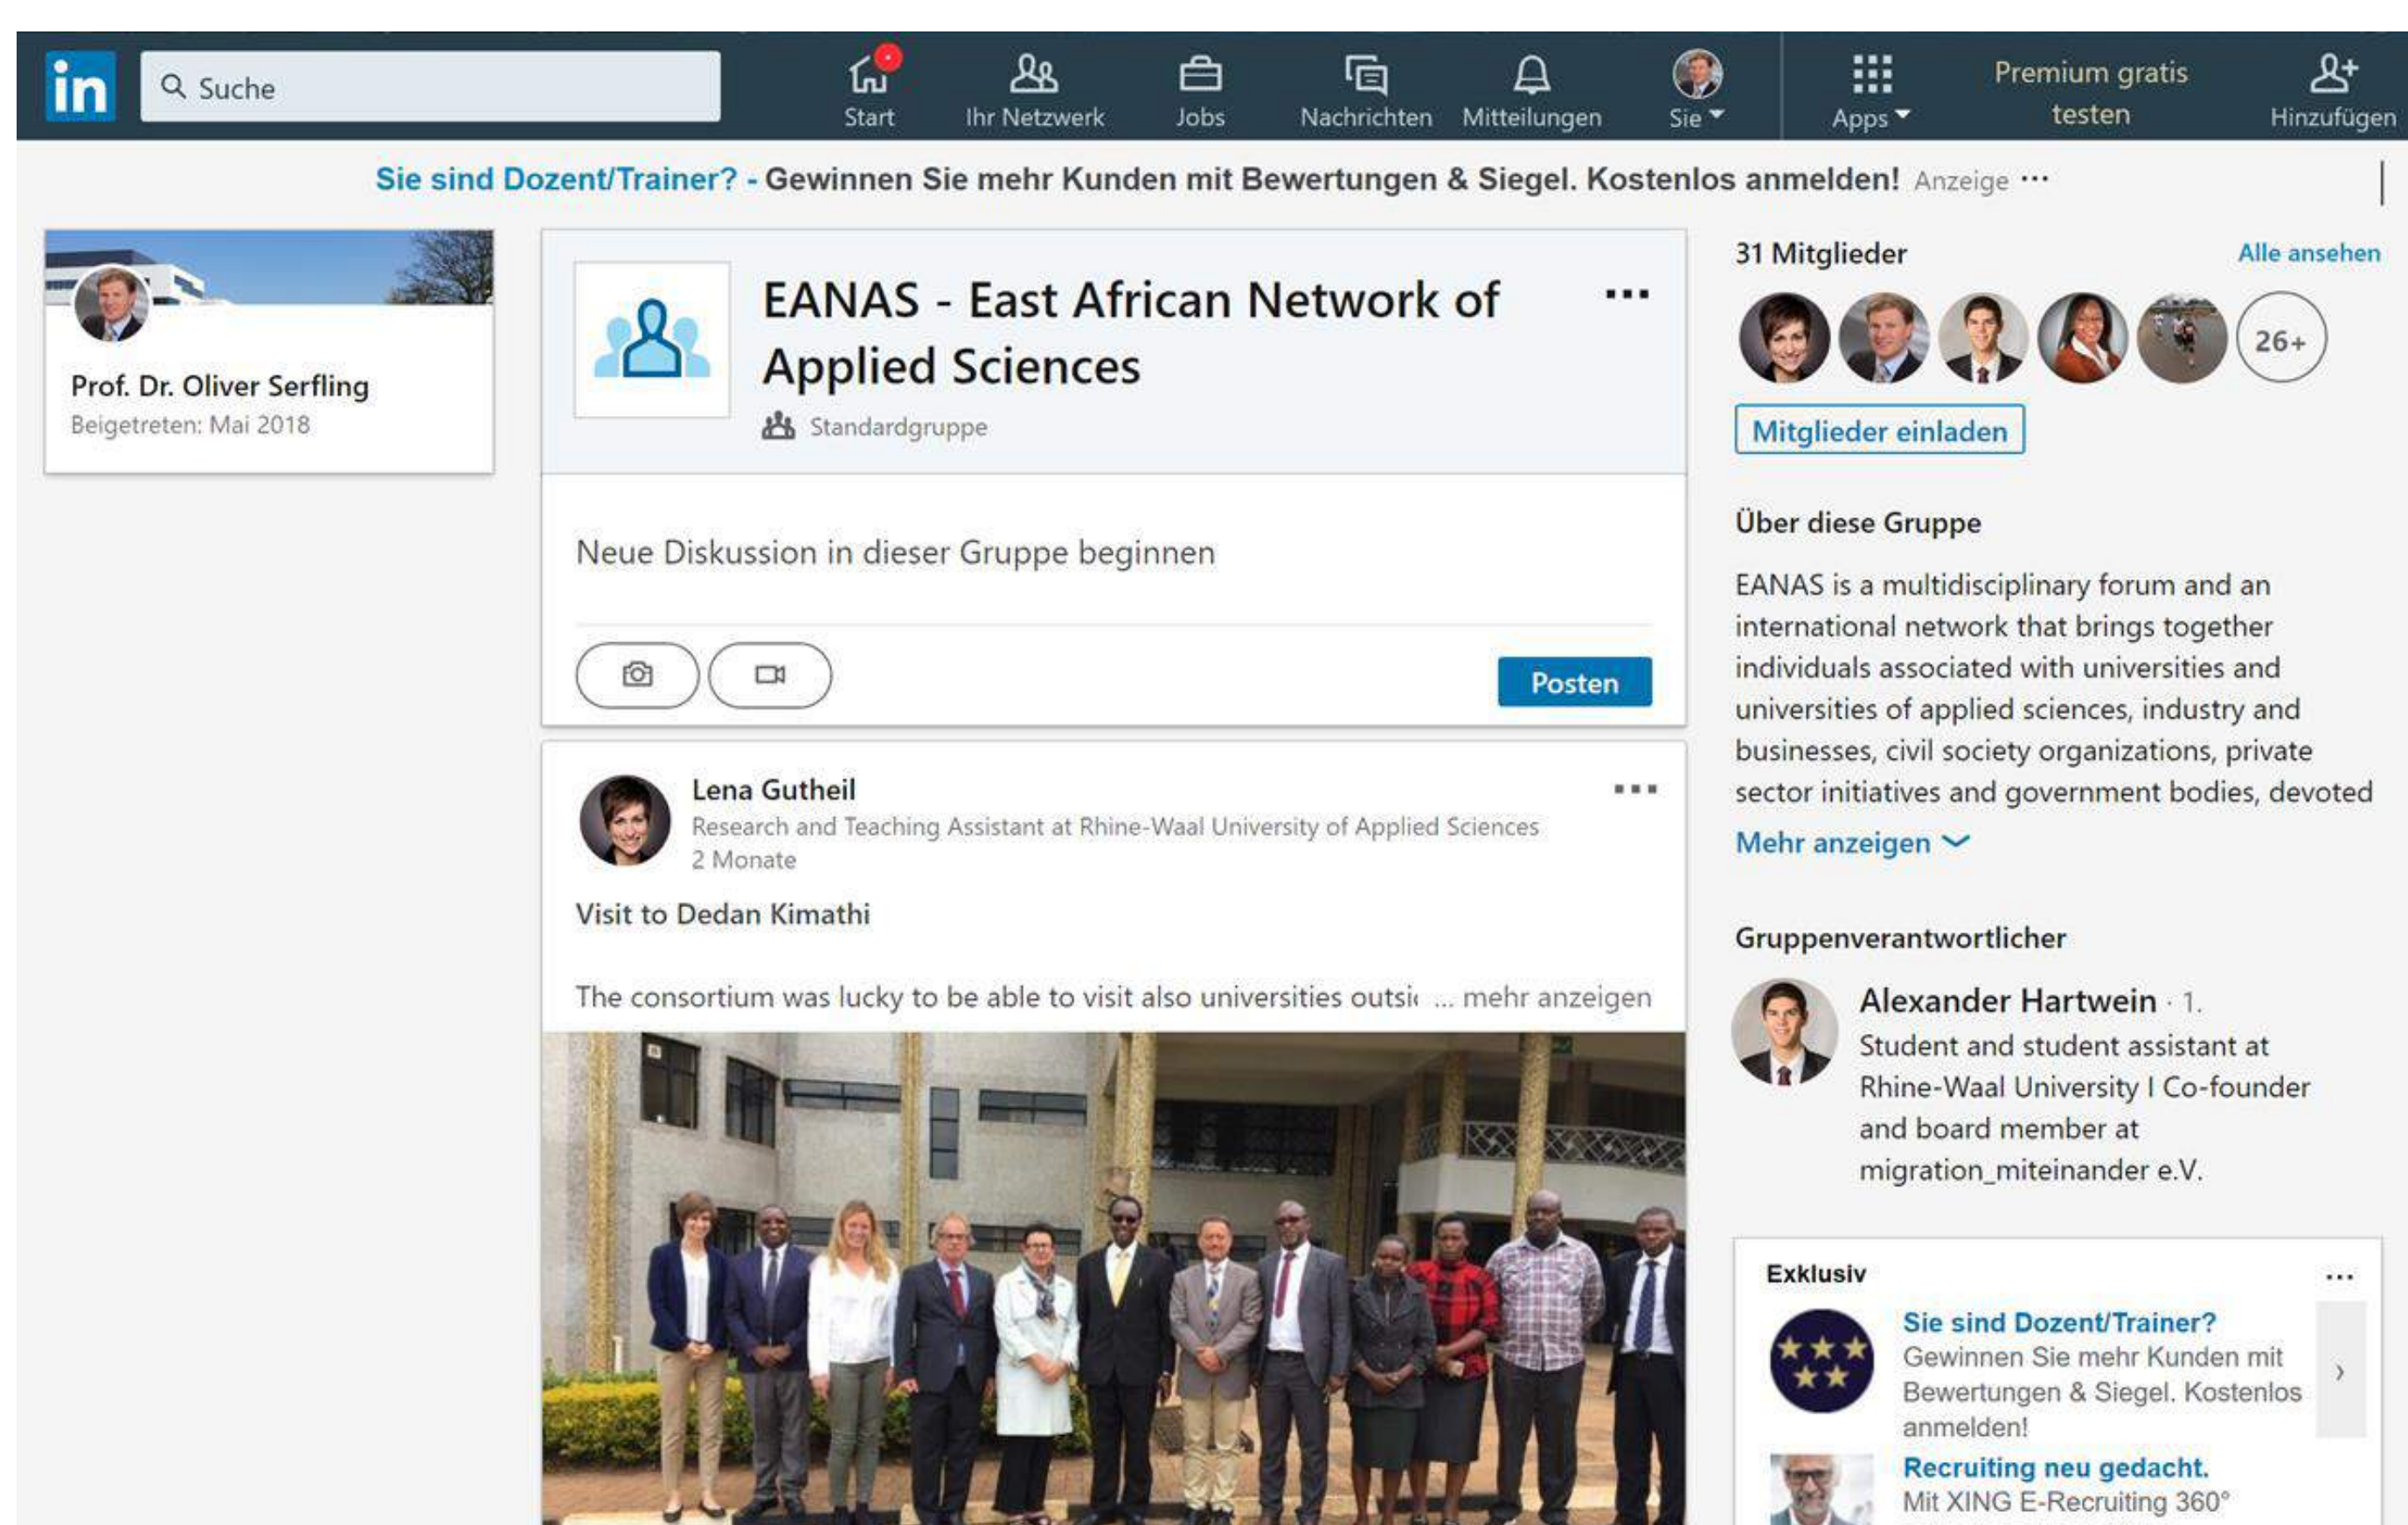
in Suche

Start Ihr Netzwerk Jobs Nachrichten Mitteilungen Sie Apps Premium gratis testen Hinzufügen

Sie sind Dozent/Trainer? - Gewinnen Sie mehr Kunden mit Bewertungen & Siegel. Kostenlos anmelden! Anzeige ···

Prof. Dr. Oliver Serfling
Beigetreten: Mai 2018

EANAS - East African Network of Applied Sciences

Standardgruppe

Neue Diskussion in dieser Gruppe beginnen

Posten

Lena Gutheil
Research and Teaching Assistant at Rhine-Waal University of Applied Sciences
2 Monate

Visit to Dedan Kimathi

The consortium was lucky to be able to visit also universities outsi ... mehr anzeigen

31 Mitglieder Alle ansehen

26+

Mitglieder einladen

Über diese Gruppe

EANAS is a multidisciplinary forum and an international network that brings together individuals associated with universities and universities of applied sciences, industry and businesses, civil society organizations, private sector initiatives and government bodies, devoted

Mehr anzeigen

Gruppenverantwortlicher

Alexander Hartwein · 1.
Student and student assistant at Rhine-Waal University I Co-founder and board member at migration_miteinander e.V.

Exklusiv ···

Sie sind Dozent/Trainer?
Gewinnen Sie mehr Kunden mit Bewertungen & Siegel. Kostenlos anmelden!

Recruiting neu gedacht.
Mit XING E-Recruiting 360°